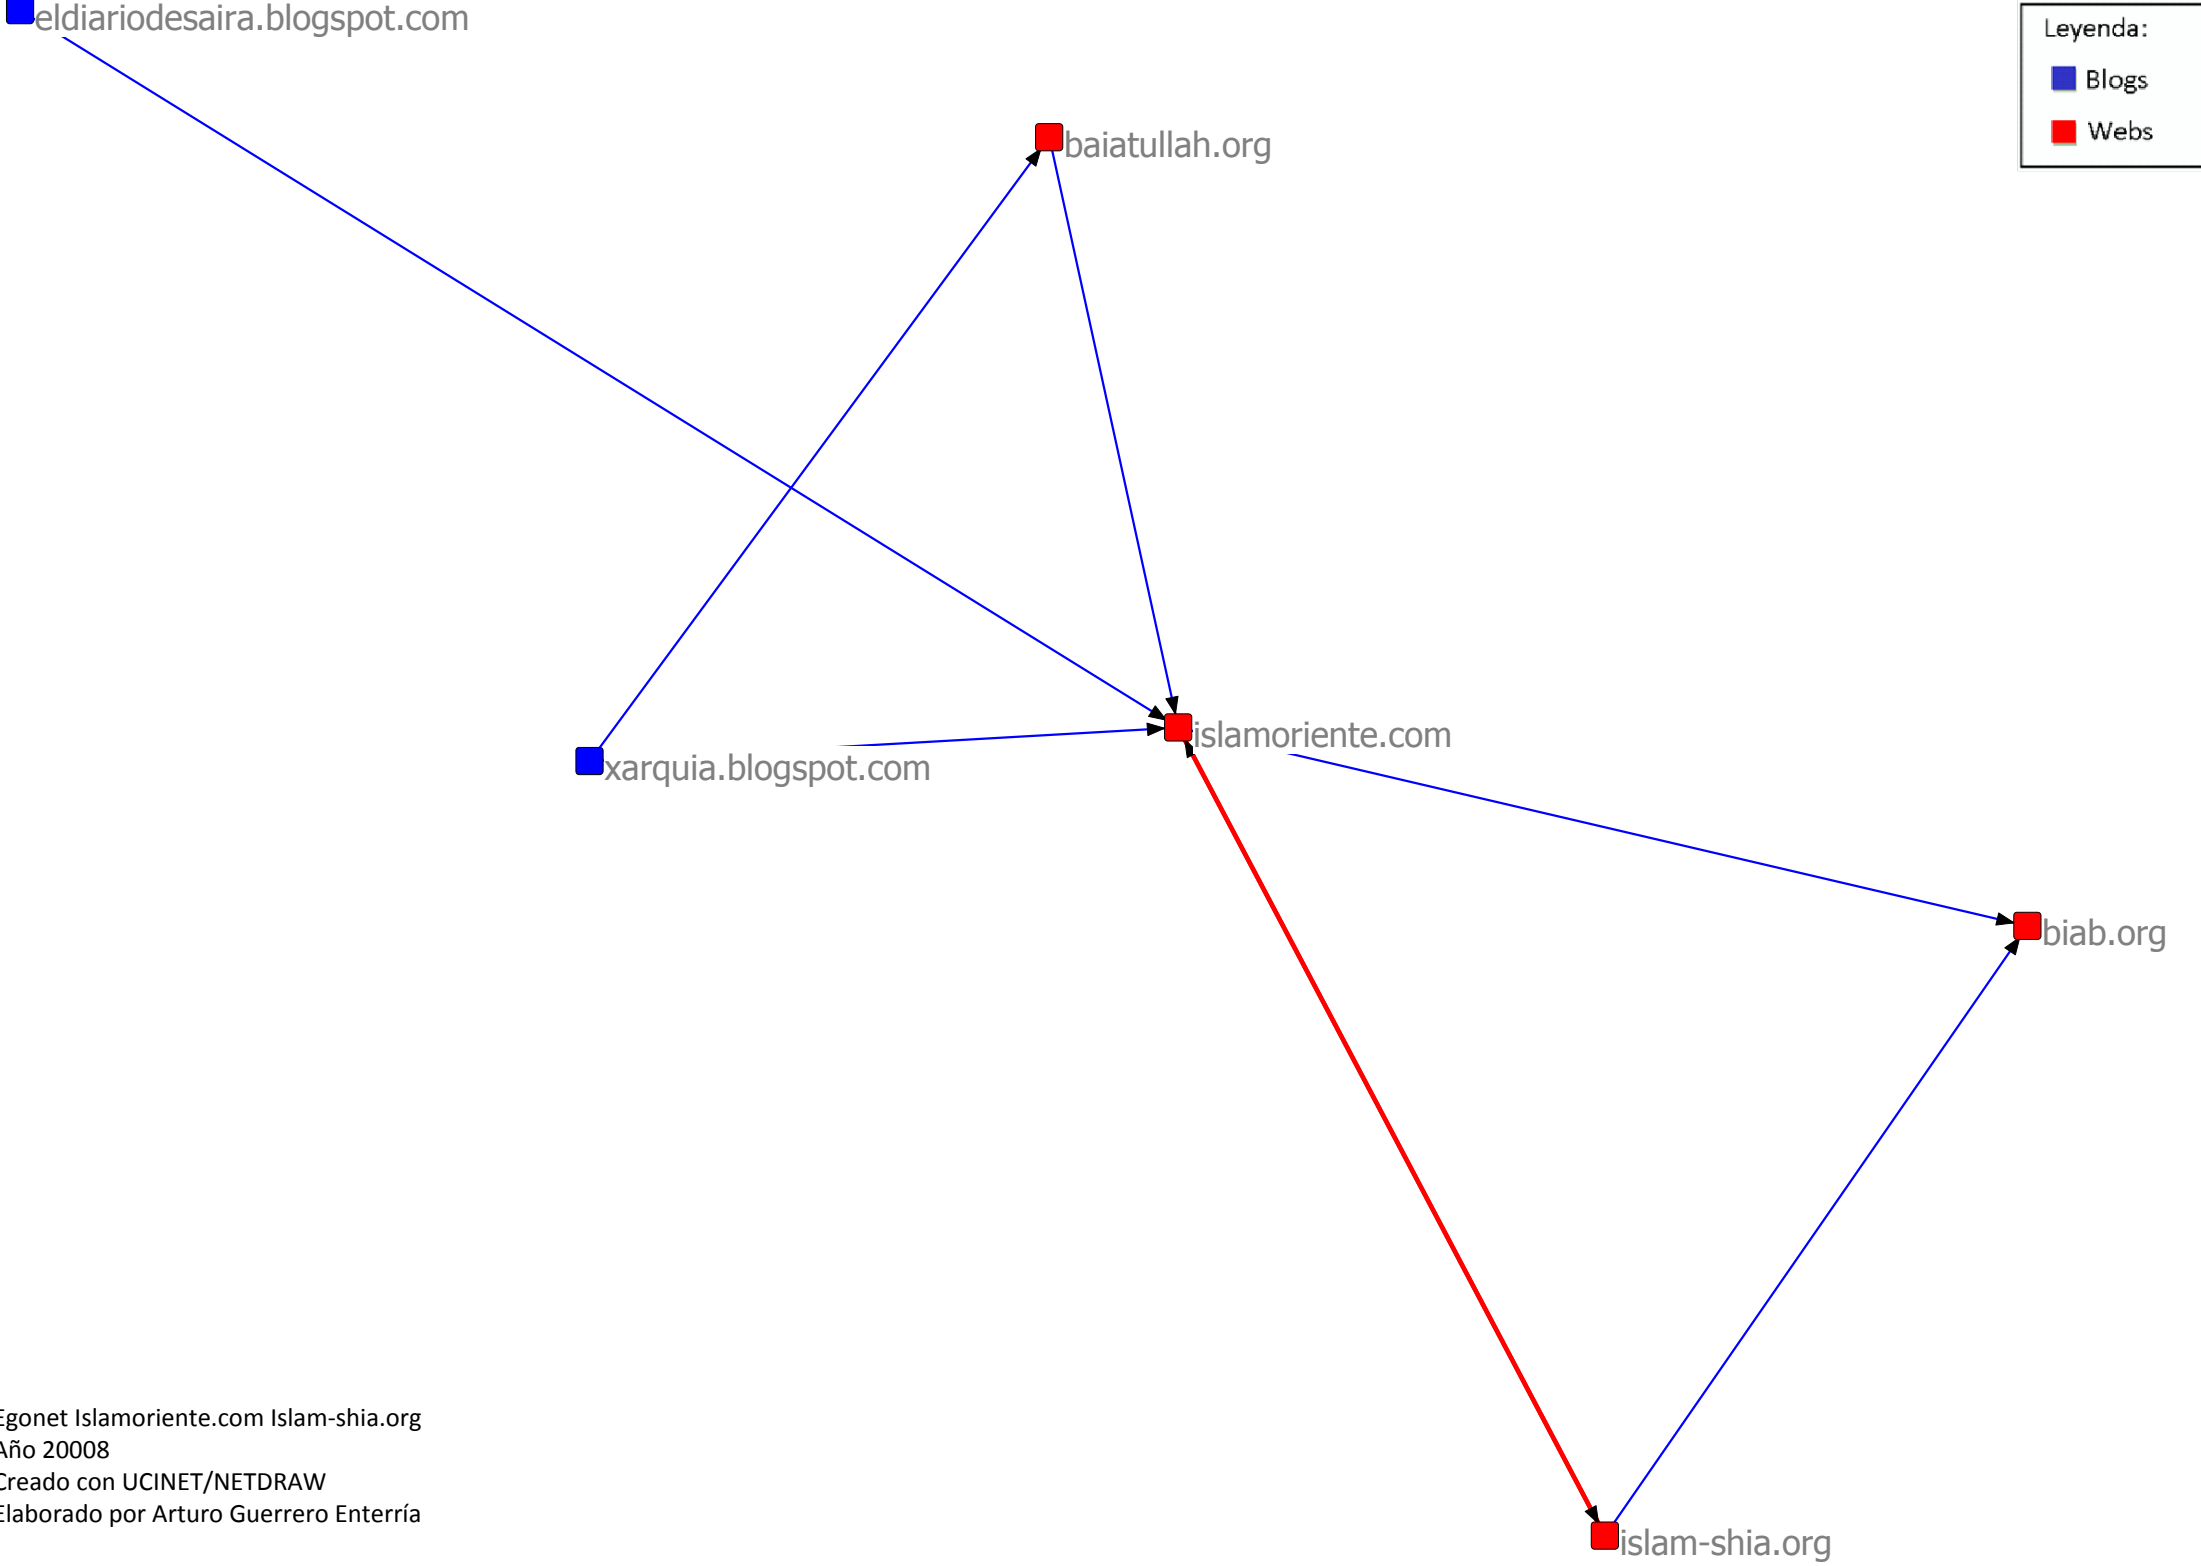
eldiariodesaira.blogspot.com

Leyenda:
Blogs
Webs

baiatullah.org

islamoriente.com

xarquia.blogspot.com

biab.org

islam-shia.org

Egonet Islamoriente.com Islam-shia.org
Año 20008
Creado con UCINET/NETDRAW
Elaborado por Arturo Guerrero Enterría